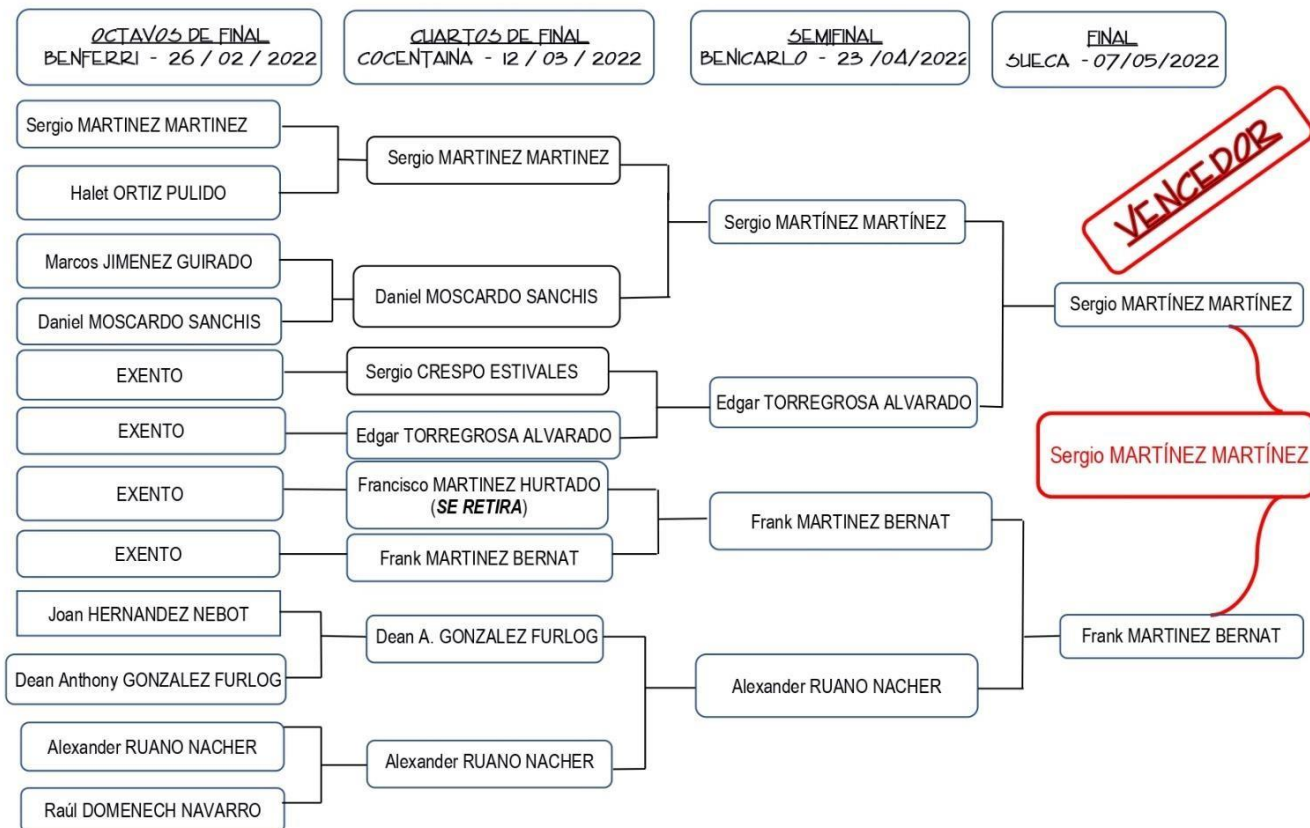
OCTAVOS DE FINAL
BENFERRI - 26 / 02 / 2022

CUARTOS DE FINAL
COCENTAINA - 12 / 03 / 2022

SEMIFINAL
BENICARLO - 23 /04/2022

FINAL
SUECA - 07/05/2022

VENCEDOR

Sergio MARTINEZ MARTINEZ
Halet ORTIZ PULIDO
Marcos JIMENEZ GUIRADO
Daniel MOSCARDO SANCHIS
EXENTO
EXENTO
EXENTO
EXENTO
Joan HERNANDEZ NEBOT
Dean Anthony GONZALEZ FURLOG
Alexander RUANO NACHER
Raúl DOMENECH NAVARRO

Sergio MARTINEZ MARTINEZ
Daniel MOSCARDO SANCHIS
Sergio CRESPO ESTIVALES
Edgar TORREGROSA ALVARADO
Francisco MARTINEZ HURTADO (SE RETIRA)
Frank MARTINEZ BERNAT
Dean A. GONZALEZ FURLOG
Alexander RUANO NACHER

Sergio MARTÍNEZ MARTÍNEZ
Edgar TORREGROSA ALVARADO
Frank MARTINEZ BERNAT
Alexander RUANO NACHER

Sergio MARTÍNEZ MARTÍNEZ
Frank MARTINEZ BERNAT

Sergio MARTÍNEZ MARTÍNEZ